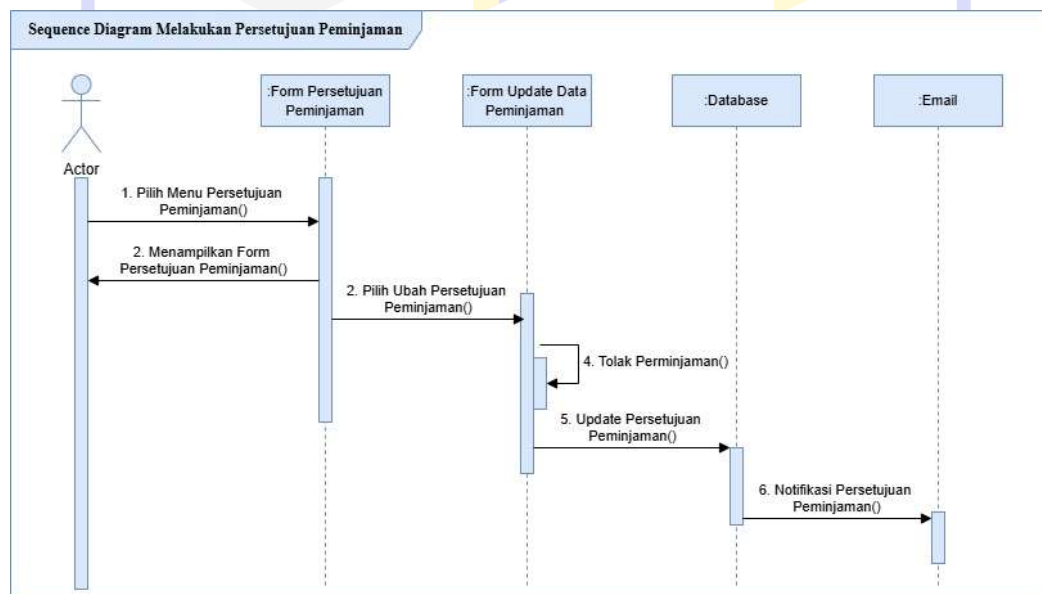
Sequence Diagram Melakukan Persetujuan Peminjaman

Actor

:Form Persetujuan Peminjaman

:Form Update Data Peminjaman

:Database

:Email

1. Pilih Menu Persetujuan Peminjaman()

2. Menampilkan Form Persetujuan Peminjaman()

2. Pilih Ubah Persetujuan Peminjaman()

4. Tolak Perminjaman()

5. Update Persetujuan Peminjaman()

6. Notifikasi Persetujuan Peminjaman()